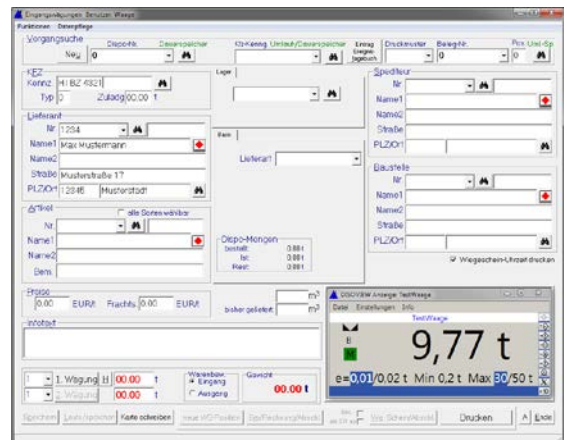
Eingangswägungen Benutzer Waage

Funktionen Datenpflege

Vorgangsuche

Neu 0

DispoNr. Dauerspeicher

OS-Kennz. Umlauf/Dauerspeicher

Eintrag Ereignistagebuch

Druckmuster Beleg-Nr.

Pos. Unt.-Sp.

0

KFZ

Kennz. HI BZ 4321

Typ 0 Zuladg 00,00 t

Lager

Lieferant

Nr. 1234

Name1 Max Mustermann

Name2

Straße Musterstraße 17

PLZ/Ort 12345 Musterstadt

Artikel

alle Sorten wählbar

Nr.

Name1

Name2

Bem.

Bem

Lieferart

Dispo-Mengen

bestellt: 0.00 t

Ist: 0.00 t

Rest: 0.00 t

Spediteur

Nr.

Name1

Name2

Straße

PLZ/Ort

Baustelle

Nr.

Name1

Name2

Straße

PLZ/Ort

Wiegeschein-Uhrzeit drucken

Preise

0,00 EUR/t Frachts. 0,00 EUR/t

$m^3$

bisher geliefert $m^3$

Infotext

1. Wägung H 00,00 t

2. Wägung 00,00 t

Warenbew.

Eingang

Ausgang

Gewicht

00,00 t

DISOVIEW Anzeige: TestWaage

Datei Einstellungen Info

TestWaage

9,77 t

e=0,01/0,02 t Min 0,2 t Max 30/50 t

Speichern Leer/speichern Karte schreiben neue WG Position Sp./Rechnung/Abrech. Vor. Sicherst./Abrech. Drucken Ende